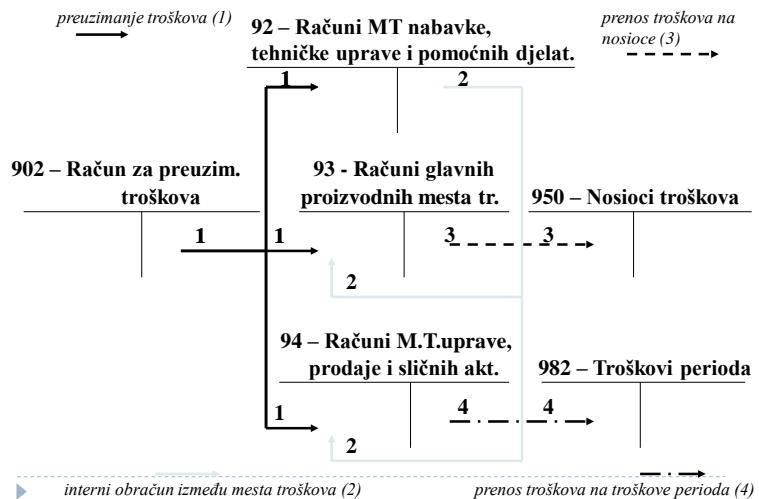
preuzimanje troškova (1)

92 – Računi MT nabavke, tehničke uprave i pomoćnih djelat.

prenos troškova na nosioce (3)

1

2

902 – Račun za preuzim. troškova

93 - Računi glavnih proizvodnih mesta tr.

950 – Nosioci troškova

1

1

3

3

2

94 – Računi M.T.uprave, prodaje i sličnih akt.

982 – Troškovi perioda

1

4

4

2

interni obračun između mesta troškova (2)

prenos troškova na troškove perioda (4)